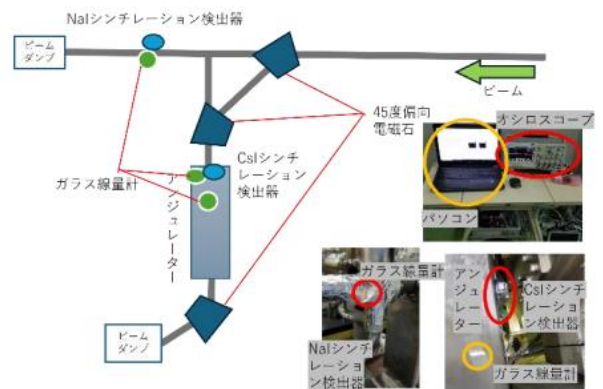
NaIシンチレーション検出器

ビームダンプ

ビーム

45度偏向電磁石

オシロスコープ

CsIシンチレーション検出器

ガラス線量計

アンジュレーター

パソコン

ビームダンプ

ガラス線量計

NaIシンチレーション検出器

アンジュレーター

CsIシンチレーション検出器

ガラス線量計